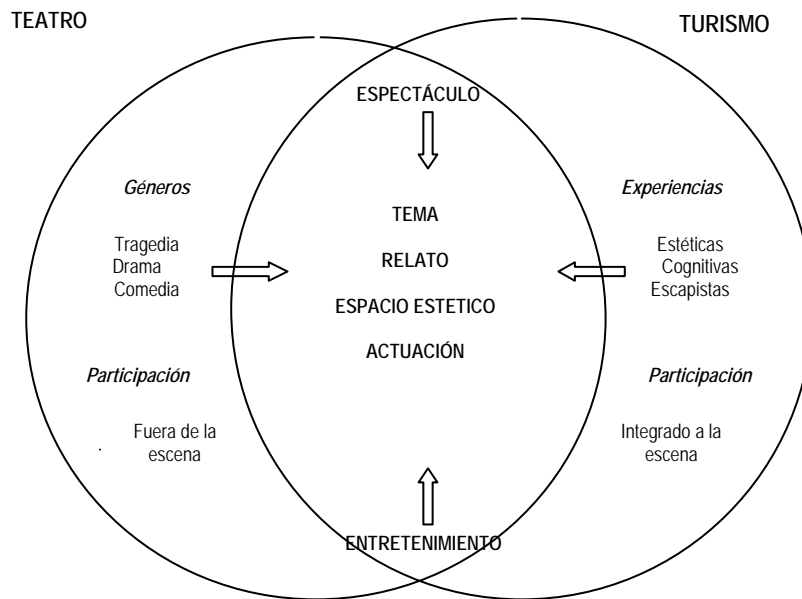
TEATRO

TURISMO

ESPECTÁCULO

Géneros

Tragedia
Drama
Comedia

TEMA

RELATO

ESPACIO ESTETICO

ACTUACIÓN

Experiencias

Estéticas
Cognitivas
Escapistas

Participación

Fuera de la escena

Participación

Integrado a la escena

ENTRETENIMIENTO